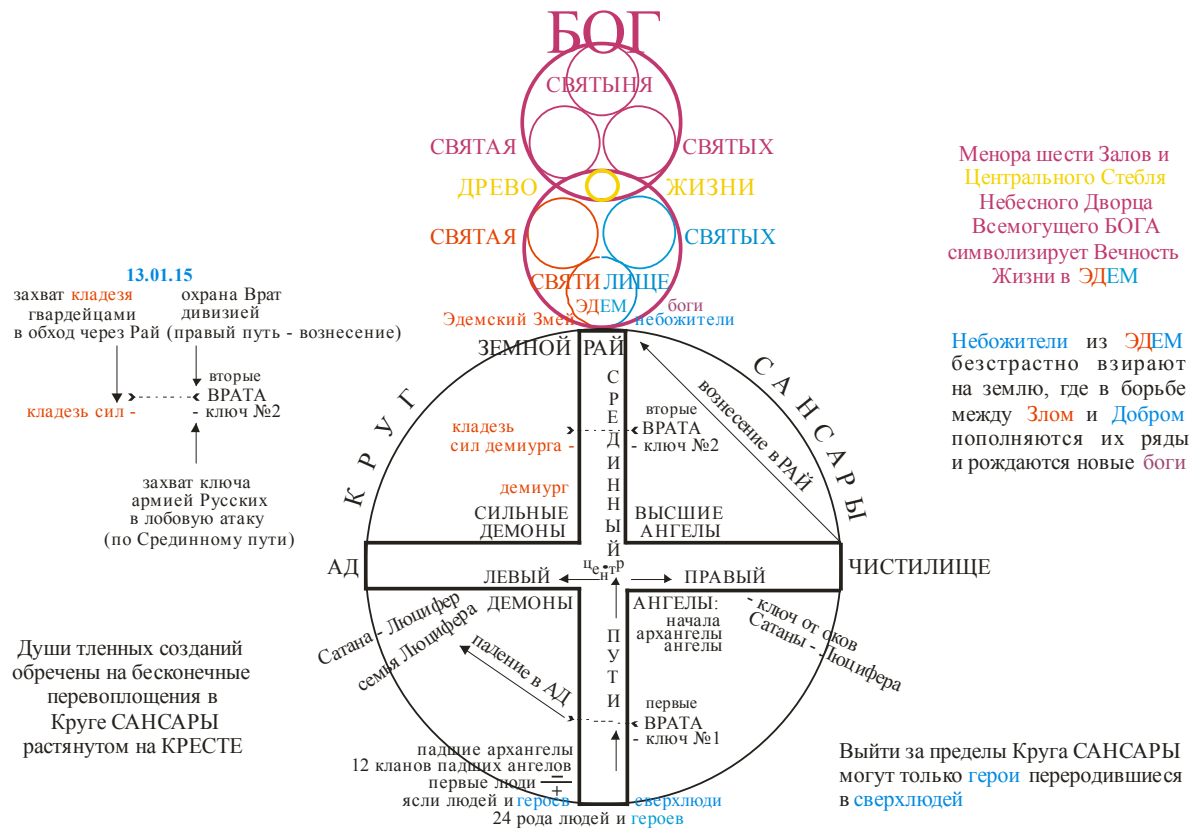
БОГ

СВЯТЫНЯ

СВЯТАЯ СВЯТЫХ

ДРЕВО ЖИЗНИ

СВЯТАЯ СВЯТЫХ

СВЯТИЛИЩЕ

ЭДЕМ

Эдемский Змей

боги небожители

Менора шести Залов и Центрального Стебля Небесного Дворца Всемогущего БОГА символизирует Вечность Жизни в ЭДЕМ

Небожители из ЭДЕМ безстрастно взирают на землю, где в борьбе между Злом и Добром пополняются их ряды и рождаются новые боги

13.01.15

захват кладезя гвардейцами в обход через Рай

охрана Врат дивизией (правый путь - вознесение)

вторые ВРАТА - ключ №2

кладезь сил -

захват ключа армией Русских в лобовую атаку (по Срединному пути)

ЗЕМНОЙ РАЙ

КРУГ САНСАРЫ

СРЕДИННЫЙ

кладезь сил демиурга -

вторые ВРАТА - ключ №2

вознесение в РАЙ

демиург

СИЛЬНЫЕ ДЕМОНЫ

ВЫСШИЕ АНГЕЛЫ

АД

ЛЕВЫЙ

центр

ПРАВЫЙ

ЧИСТИЛИЩЕ

ДЕМОНЫ

АНГЕЛЫ: начала архангелы ангелы

- ключ от оков Сатаны - Люцифера

Сатана - Люцифер

семья Люцифера

падение в АД

ПУТИ

первые ВРАТА - ключ №1

Души тленных созданий обречены на бесконечные перевоплощения в Круге САНСАРЫ растянутом на КРЕСТЕ

падшие архангелы

12 кланов падших ангелов

первые люди

ясли людей и героев

сверхлюди

24 рода людей и героев

Выйти за пределы Круга САНСАРЫ могут только герои переродившиеся в сверхлюдей